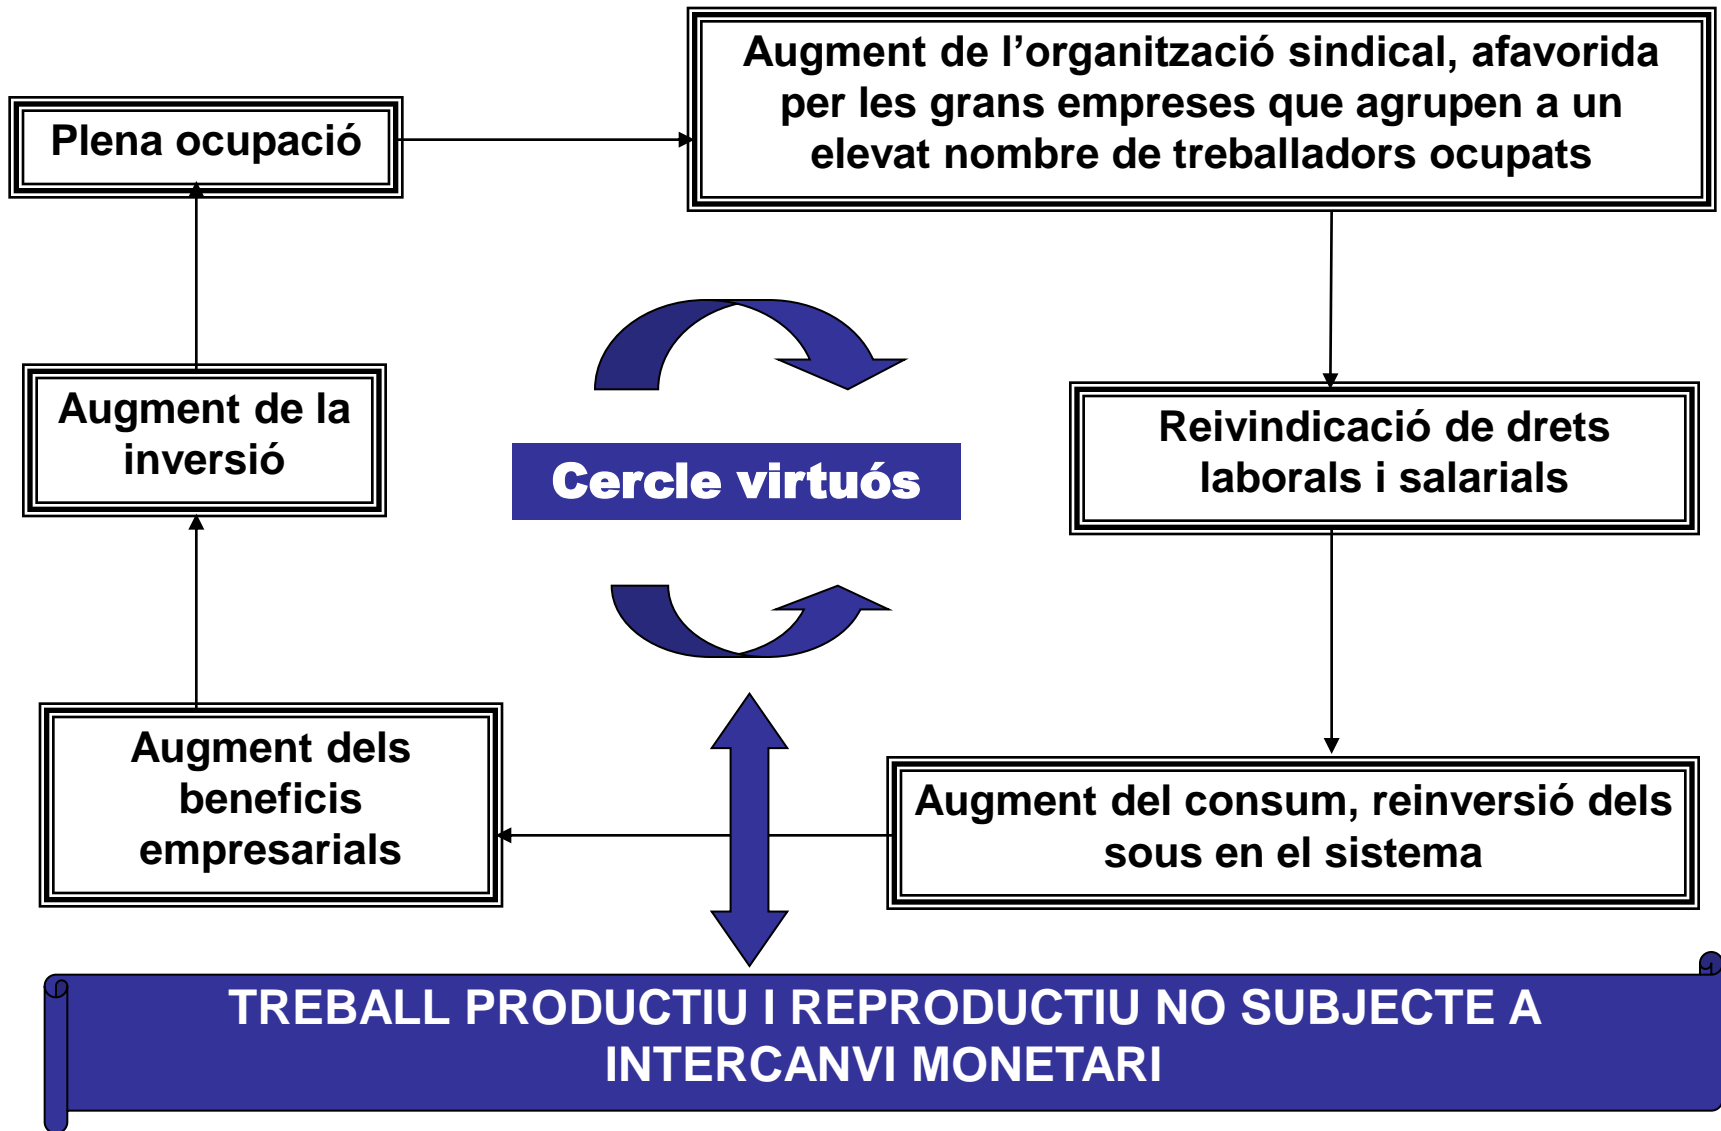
Plena ocupació

Augment de l'organització sindical, afavorida per les grans empreses que agrupen a un elevat nombre de treballadors ocupats

Augment de la inversió

Cercle virtuós

Reivindicació de drets laborals i salarials

Augment dels beneficis empresarials

Augment del consum, reinversió dels sous en el sistema

TREBALL PRODUCTIU I REPRODUCTIU NO SUBJECTE A INTERCANVI MONETARI